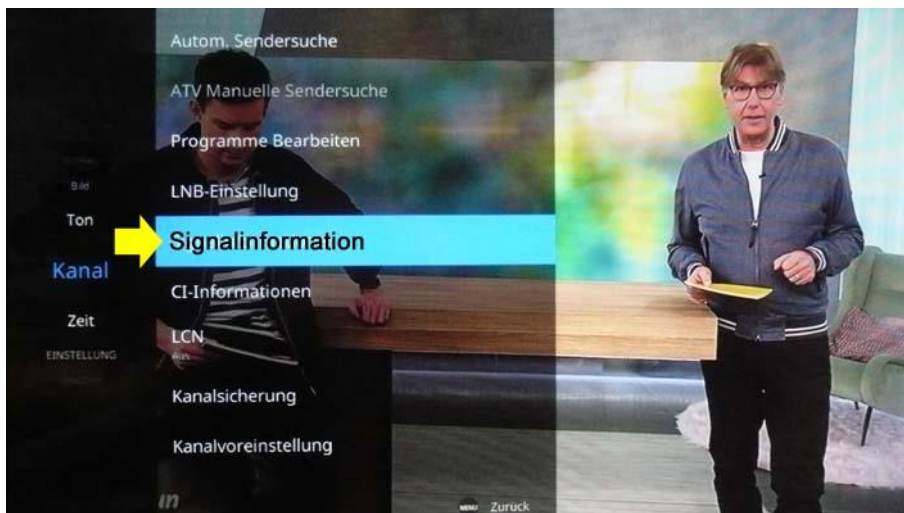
Bild
Ton
Kanal
Zeit
EINSTELLUNG

Autom. Sendersuche
ATV Manuelle Sendersuche
Programme Bearbeiten
LNB-Einstellung
Signalinformation
CI-Informationen
LCN
Aus
Kanalsicherung
Kanalvoreinstellung

MENU Zurück